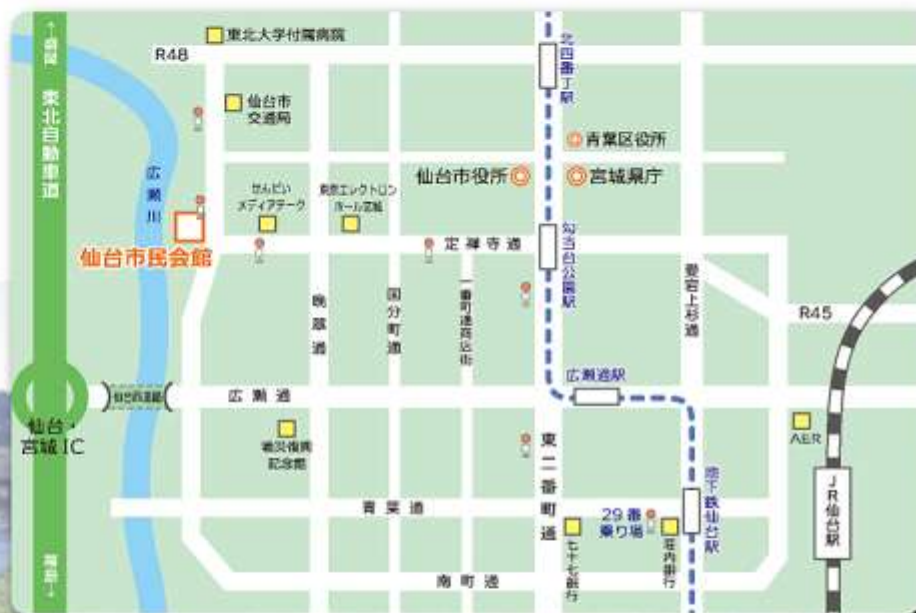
↑青森
東北自動車道
仙台・宮城IC
福島↓
東北大学付属病院
R48
仙台市交通局
広瀬川
せんだいメディアテーク
東京エレクトロンホール宮城
仙台市民会館
仙台市役所
宮城県庁
青葉区役所
北四番丁駅
勾当台公園駅
定禅寺通
晩翠通
国分町通
一番町通商店街
愛宕上杉通
R45
仙台西道路
広瀬通
広瀬通駅
AER
震災復興記念館
東二番町通
地下鉄仙台駅
JR仙台駅
青葉通
29番乗り場
七十七銀行
荘内銀行
南町通